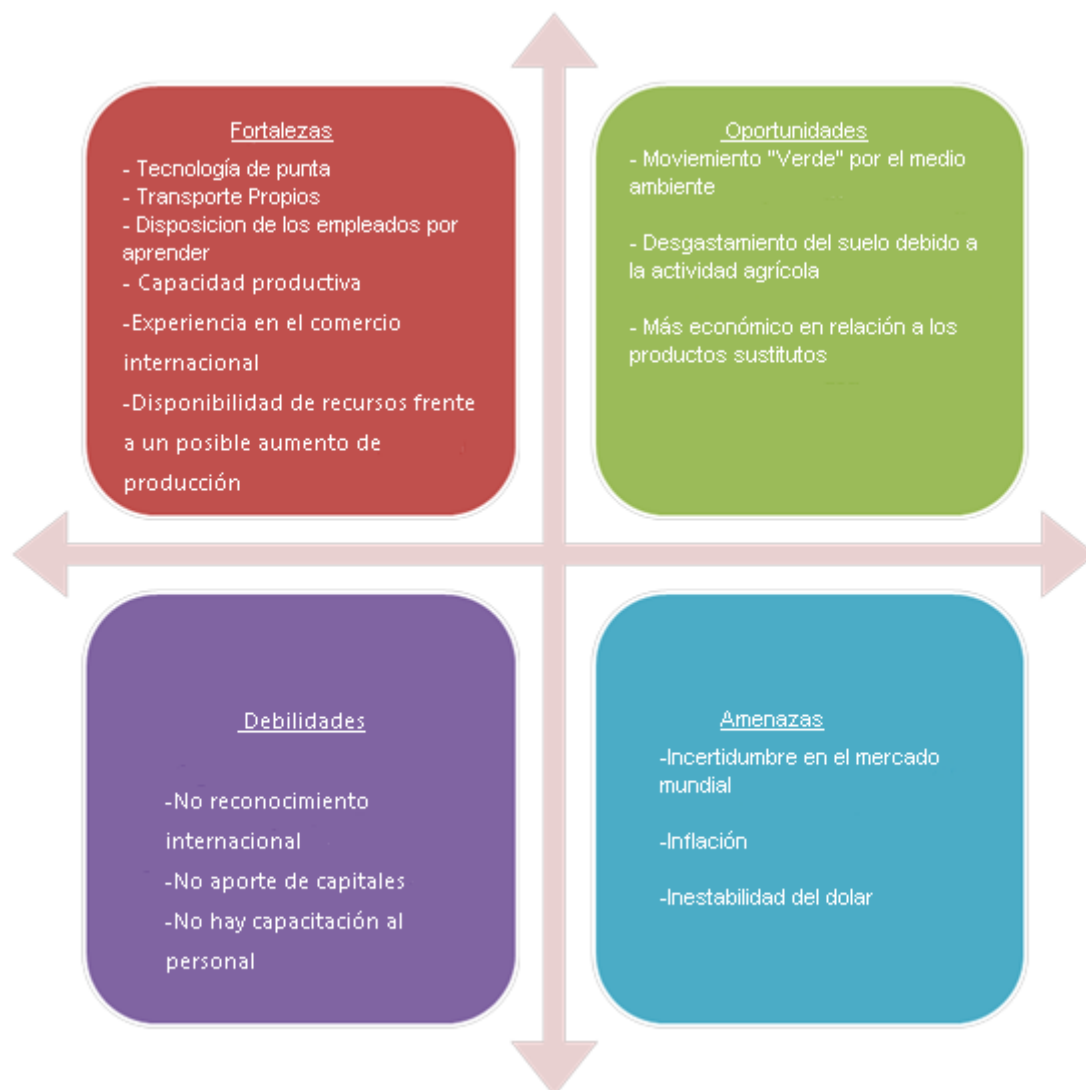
Fortalezas
- Tecnología de punta
- Transporte Propios
- Disposicion de los empleados por aprender
- Capacidad productiva
-Experiencia en el comercio internacional
-Disponibilidad de recursos frente a un posible aumento de producción

Oportunidades
- Moviemiento "Verde" por el medio ambiente

- Desgastamiento del suelo debido a la actividad agrícola

- Más económico en relación a los productos sustitutos

Debilidades

-No reconocimiento internacional
-No aporte de capitales
-No hay capacitación al personal

Amenazas
-Incertidumbre en el mercado mundial

-Inflación

-Inestabilidad del dolar